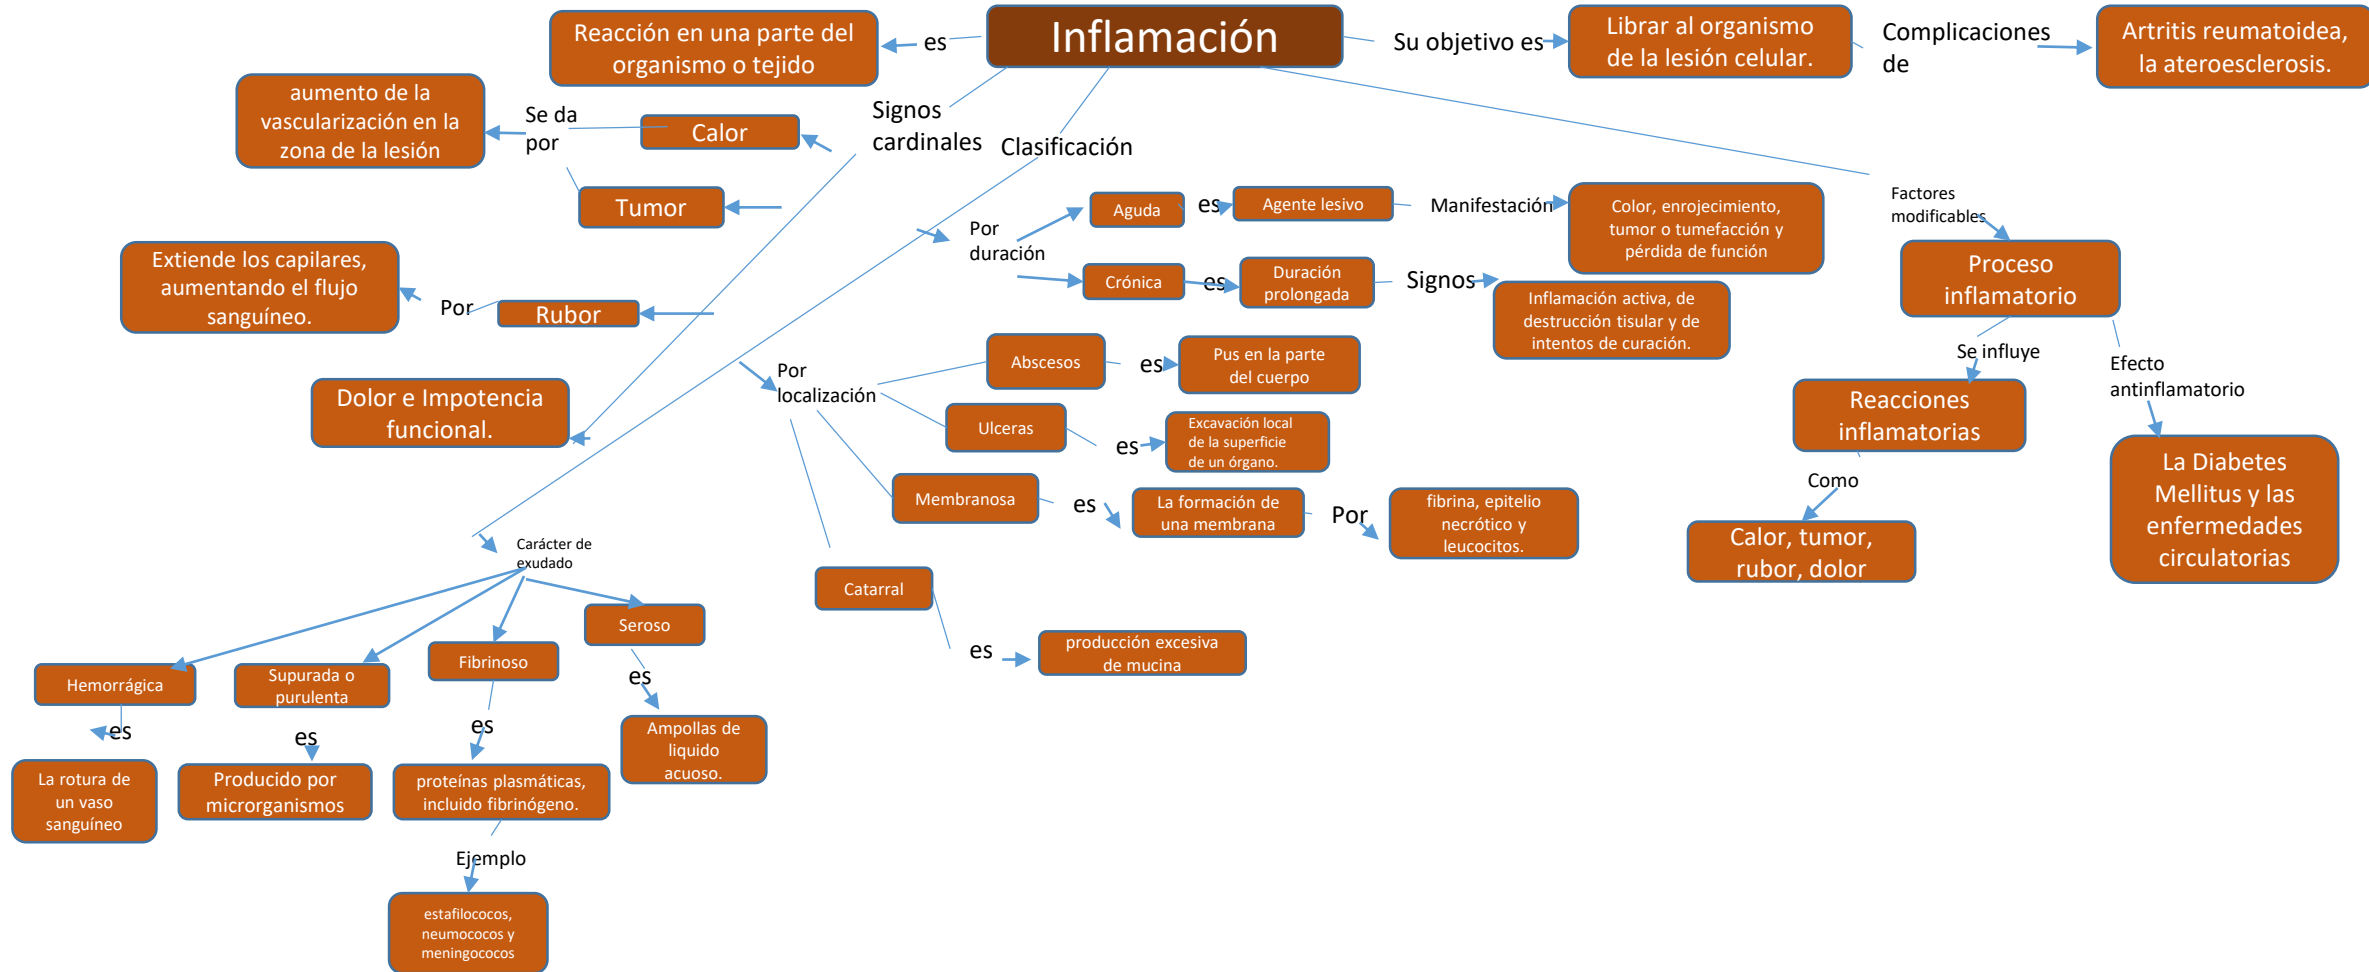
Inflamación

es

Reacción en una parte del organismo o tejido

Su objetivo es

Librar al organismo de la lesión celular.

Complicaciones de

Artritis reumatoidea, la ateroesclerosis.

Signos cardinales

Calor

Se da por

aumento de la vascularización en la zona de la lesión

Tumor

Rubor

Por

Extiende los capilares, aumentando el flujo sanguíneo.

Dolor e Impotencia funcional.

Clasificación

Por duración

Aguda

es

Agente lesivo

Manifestación

Color, enrojecimiento, tumor o tumefacción y pérdida de función

Crónica

es

Duración prolongada

Signos

Inflamación activa, de destrucción tisular y de intentos de curación.

Por localización

Abscesos

es

Pus en la parte del cuerpo

Ulceras

es

Excavación local de la superficie de un órgano.

Membranosa

es

La formación de una membrana

Por

fibrina, epitelio necrótico y leucocitos.

Catarral

es

producción excesiva de mucina

Carácter de exudado

Hemorrágica

es

La rotura de un vaso sanguíneo

Supurada o purulenta

es

Producido por microrganismos

Fibrinoso

es

proteínas plasmáticas, incluido fibrinógeno.

Ejemplo

estafilococos, neumococos y meningococos

Seroso

es

Ampollas de liquido acuoso.

Factores modificables

Proceso inflamatorio

Se influye

Reacciones inflamatorias

Como

Calor, tumor, rubor, dolor

Efecto antiinflamatorio

La Diabetes Mellitus y las enfermedades circulatorias